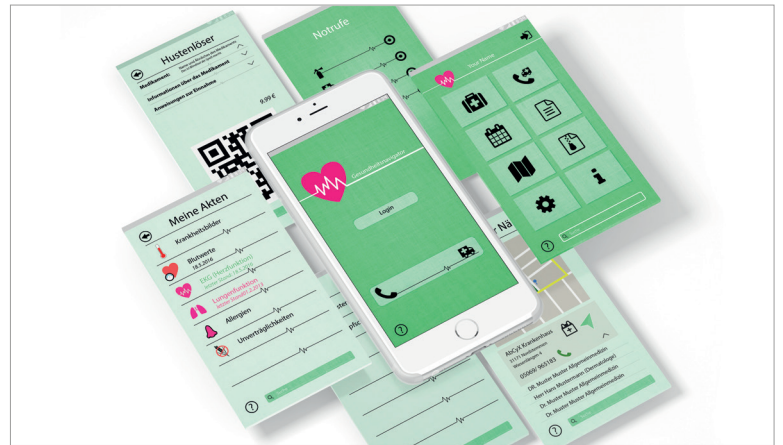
Hustenlöser

Medikament:

Informationen über das Medikament

Anweisungen zur Einnahme

9,99 €

Notrufe

Your Name

Meine Akten

Krankheitsbilder

Blutwerte
18.3.2014

EKG (Herzfunktion)

Lungenfunktion

Allergien

Unverträglichkeiten

Gesundheitsmanagement

Login

AbCyZ Krankenhaus

Dr. Muster Muster Allgemeinmedizin

Dr. Muster Mustermann Dermatologie

Herr Hans Mustermann Allgemeinmedizin

Dr. Muster Muster Allgemeinmedizin

Dr. Muster Muster Allgemeinmedizin